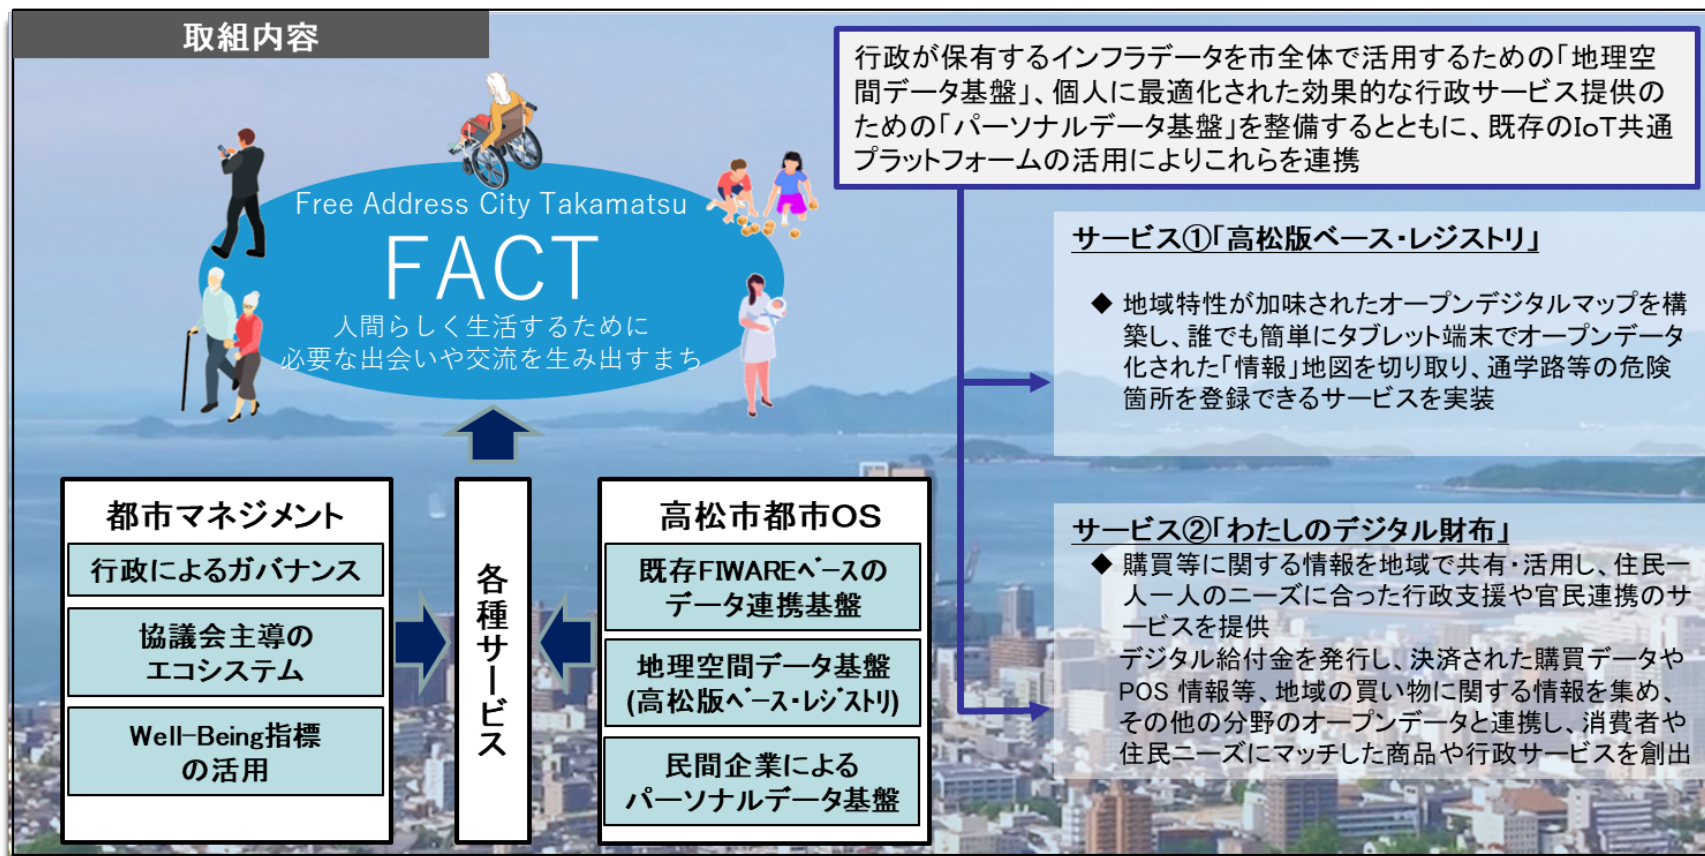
取組内容

Free Address City Takamatsu
FACT
人間らしく生活するために
必要な出会いや交流を生み出すまち

都市マネジメント
行政によるガバナンス
協議会主導の
エコシステム
Well-Being指標
の活用

各種サービス

高松市都市OS
既存FIWAREベースの
データ連携基盤
地理空間データ基盤
(高松版ベース・レジストリ)
民間企業による
パーソナルデータ基盤

行政が保有するインフラデータを市全体で活用するための「地理空間データ基盤」、個人に最適化された効果的な行政サービス提供のための「パーソナルデータ基盤」を整備するとともに、既存のIoT共通プラットフォームの活用によりこれらを連携

サービス①「高松版ベース・レジストリ」
◆ 地域特性が加味されたオープンデジタルマップを構築し、誰でも簡単にタブレット端末でオープンデータ化された「情報」地図を切り取り、通学路等の危険箇所を登録できるサービスを実装

サービス②「わたしのデジタル財布」
◆ 購買等に関する情報を地域で共有・活用し、住民一人一人のニーズに合った行政支援や官民連携のサービスを提供
デジタル給付金を発行し、決済された購買データやPOS 情報等、地域の買い物に関する情報を集め、その他の分野のオープンデータと連携し、消費者や住民ニーズにマッチした商品や行政サービスを創出